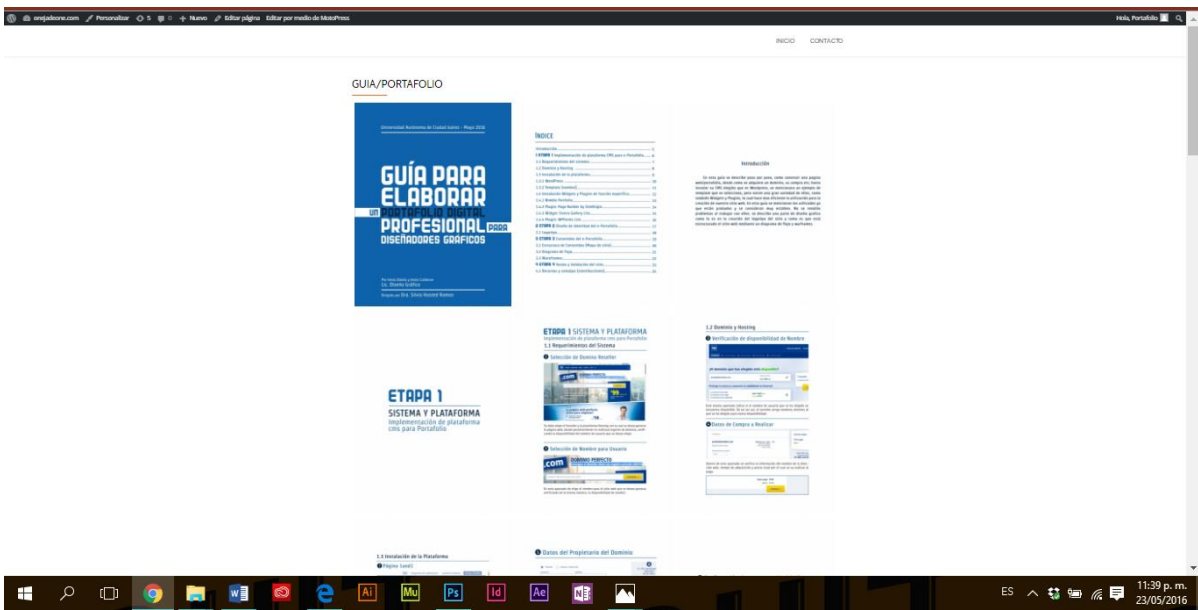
onejadeone.com Personalizar 5 0 Nuevo Editar página Editar por medio de MotoPress

Hola, Portafolio

INICIO CONTACTO

GUIA/PORTAFOLIO

Universidad Autónoma de Ciudad Juárez · Mayo 2016

GUÍA PARA ELABORAR UN PORTAFOLIO DIGITAL PROFESIONAL PARA DISEÑADORES GRÁFICOS

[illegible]

ÍNDICE

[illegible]

Introducción

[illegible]

ETAPA 1
SISTEMA Y PLATAFORMA
Implementación de plataforma cms para Portafolio

ETAPA 1 SISTEMA Y PLATAFORMA
Implementación de plataforma cms para Portafolio
1.1 Requerimientos del Sistema
Selección de Dominio Reseller
Selección de Nombre para Usuario
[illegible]

1.2 Dominio y Hosting
Verificación de disponibilidad de Nombre
Datos de Compra a Realizar
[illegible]

1.3 Instalación de la Plataforma

Datos del Propietario del Dominio

ES 11:39 p. m. 23/05/2016